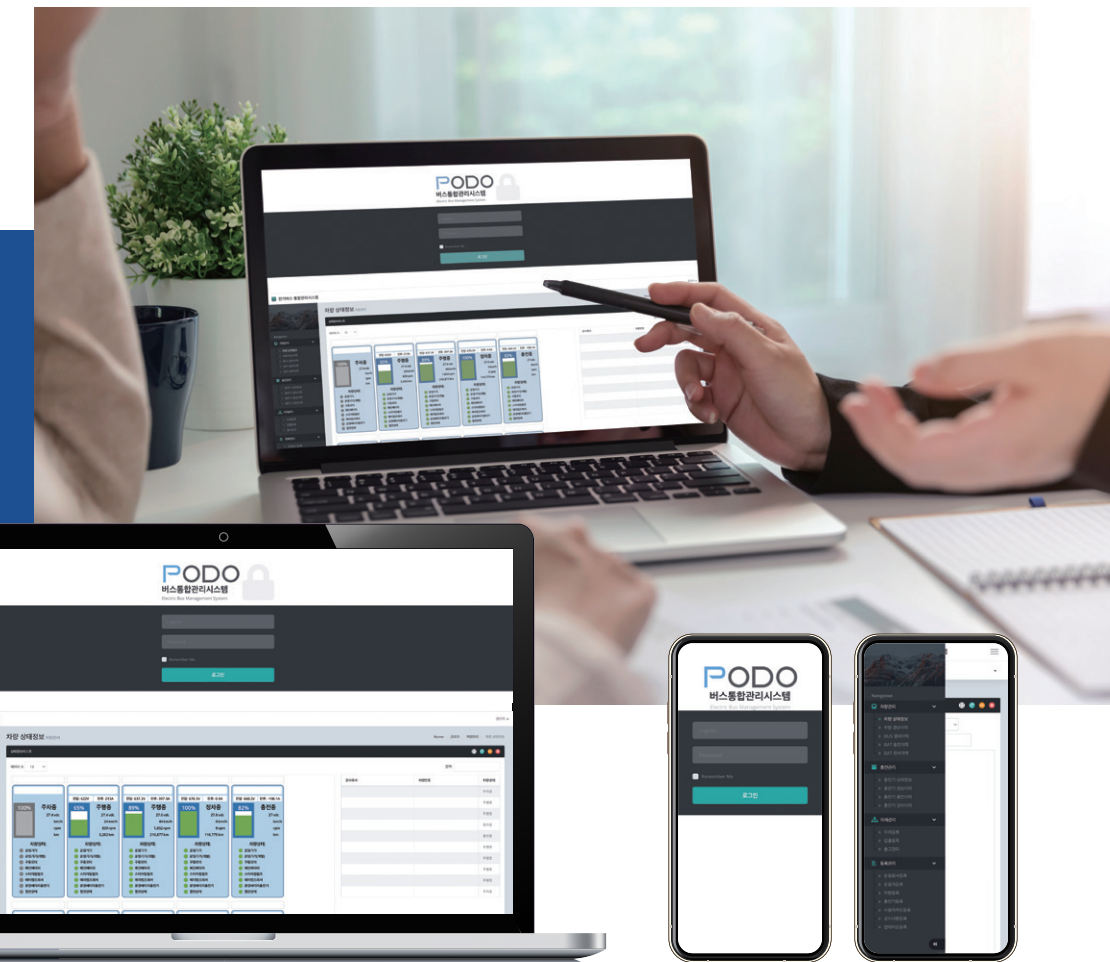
PODO
버스통합관리시스템
Electric Bus Management System

로그인

차량 상태정보

100% 주차중
55% 주행중
89% 주행중
100% 정차중
82% 충전중

차량상태

PODO
버스통합관리시스템
Electric Bus Management System

Remember Me

로그인

PODO
버스통합관리시스템
Electric Bus Management System

Remember Me

로그인

Navigation